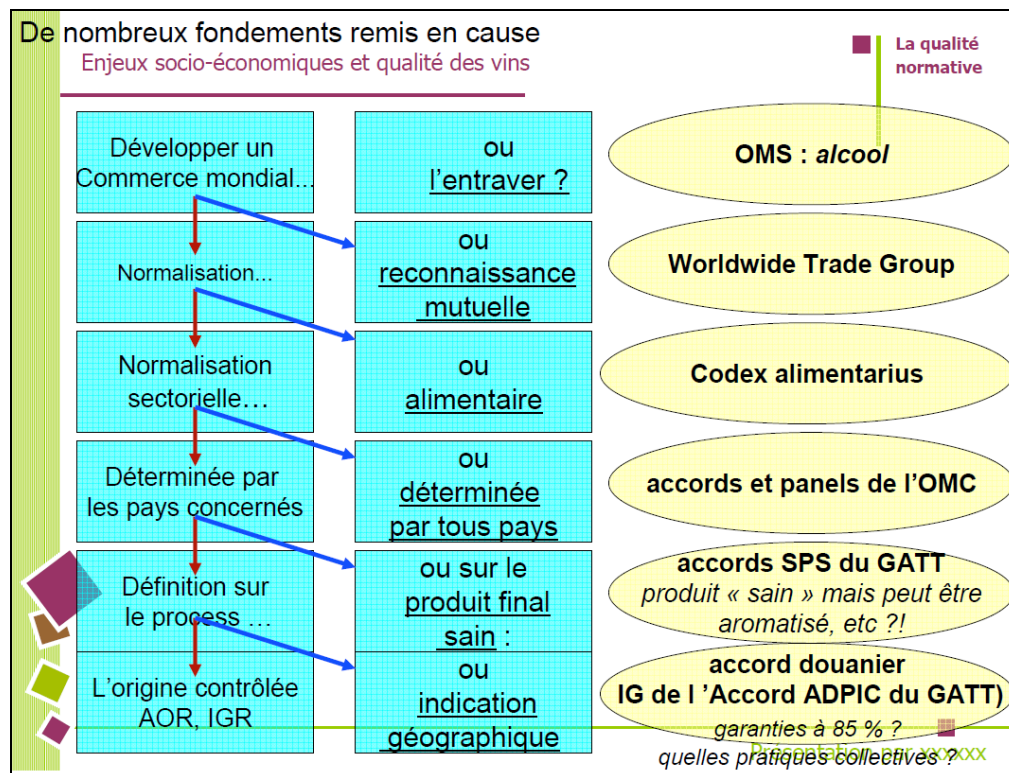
De nombreux fondements remis en cause
Enjeux socio-économiques et qualité des vins

La qualité normative

Développer un Commerce mondial...

ou l'entraver ?

OMS : *alcool*

Normalisation...

ou reconnaissance mutuelle

Worldwide Trade Group

Normalisation sectorielle…

ou alimentaire

Codex alimentarius

Déterminée par les pays concernés

ou déterminée par tous pays

accords et panels de l'OMC

Définition sur le process …

ou sur le produit final sain :

accords SPS du GATT
*produit « sain » mais peut être aromatisé, etc ?!*

L'origine contrôlée AOR, IGR

ou indication géographique

accord douanier
IG de l 'Accord ADPIC du GATT)
*garanties à 85 % ?*
*quelles pratiques collectives ?*

Présentation par xxxxxx